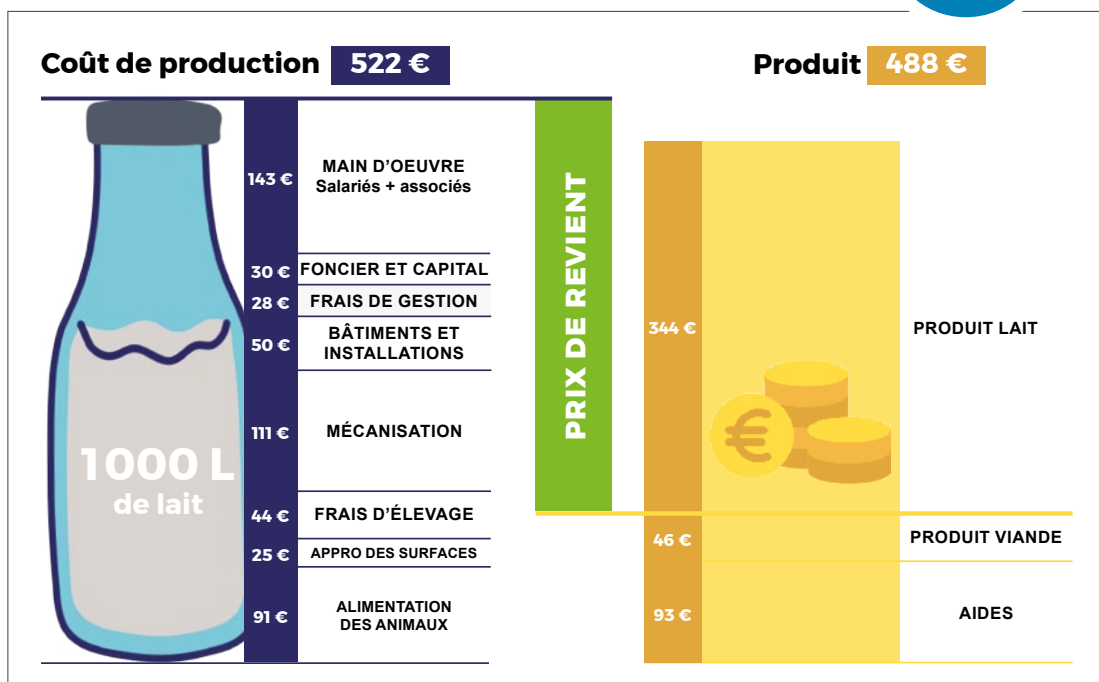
Coût de production 522 €

Produit 488 €

1000 L de lait

143 € MAIN D'OEUVRE Salariés + associés

30 € FONCIER ET CAPITAL

28 € FRAIS DE GESTION

50 € BÂTIMENTS ET INSTALLATIONS

111 € MÉCANISATION

44 € FRAIS D'ÉLEVAGE

25 € APPRO DES SURFACES

91 € ALIMENTATION DES ANIMAUX

PRIX DE REVIENT

344 € PRODUIT LAIT

46 € PRODUIT VIANDE

93 € AIDES